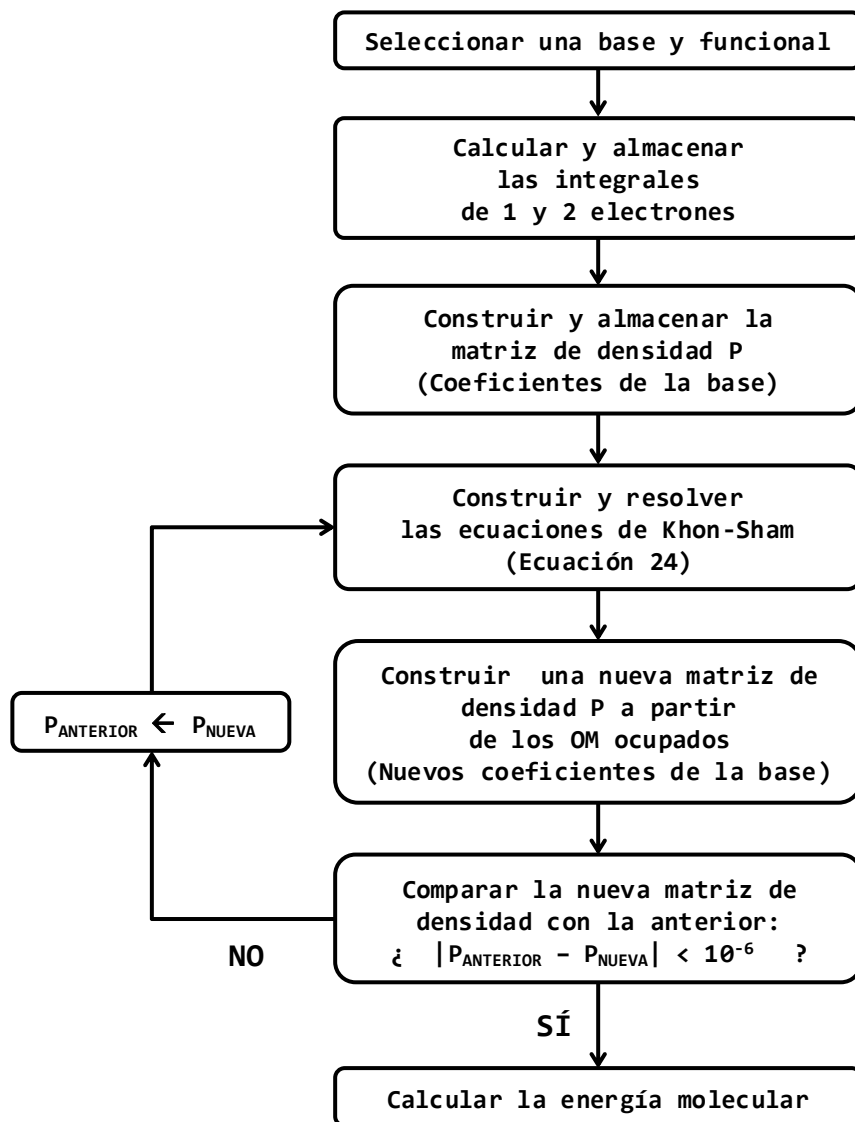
Seleccionar una base y funcional

Calcular y almacenar las integrales de 1 y 2 electrones

Construir y almacenar la matriz de densidad P (Coeficientes de la base)

Construir y resolver las ecuaciones de Khon-Sham (Ecuación 24)

$P_{ANTERIOR} \leftarrow P_{NUEVA}$

Construir una nueva matriz de densidad P a partir de los OM ocupados (Nuevos coeficientes de la base)

Comparar la nueva matriz de densidad con la anterior: ¿ $|P_{ANTERIOR} - P_{NUEVA}| < 10^{-6}$ ?

NO

SÍ

Calcular la energía molecular